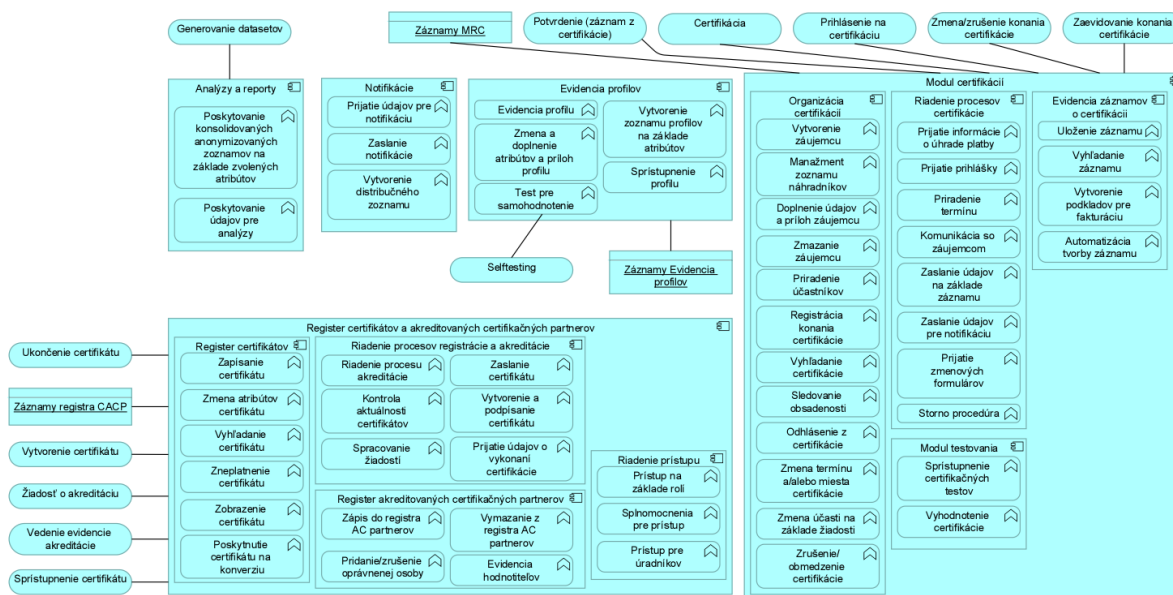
Generovanie datasetov

Záznamy MRC

Potvrdenie (záznam z certifikácie)

Certifikácia

Prihlásenie na certifikáciu

Zmena/zrušenie konania certifikácie

Zaevidovanie konania certifikácie

Analýzy a reporty

Poskytovanie konsolidovaných anonymizovaných zoznamov na základe zvolených atribútov

Poskytovanie údajov pre analýzy

Notifikácie

Prijatie údajov pre notifikáciu

Zaslanie notifikácie

Vytvorenie distribučného zoznamu

Evidencia profilov

Evidencia profilu

Zmena a doplnenie atribútov a príloh profilu

Test pre samohodnotenie

Vytvorenie zoznamu profilov na základe atribútov

Sprístupnenie profilu

Selftesting

Záznamy Evidencia profilov

Modul certifikácií

Organizácia certifikácií

Vytvorenie záujemcu

Manažment zoznamu náhradníkov

Doplnenie údajov a príloh záujemcu

Zmazanie záujemcu

Priradenie účastníkov

Registrácia konania certifikácie

Vyhľadanie certifikácie

Sledovanie obsadenosti

Odhlásenie z certifikácie

Zmena termínu a/alebo miesta certifikácie

Zmena účasti na základe žiadosti

Zrušenie/ obmedzenie certifikácie

Riadenie procesov certifikácie

Prijatie informácie o úhrade platby

Prijatie prihlášky

Priradenie termínu

Komunikácia so záujemcom

Zaslanie údajov na základe záznamu

Zaslanie údajov pre notifikáciu

Prijatie zmenových formulárov

Storno procedúra

Modul testovania

Sprístupnenie certifikačných testov

Vyhodnotenie certifikácie

Evidencia záznamov o certifikácii

Uloženie záznamu

Vyhľadanie záznamu

Vytvorenie podkladov pre fakturáciu

Automatizácia tvorby záznamu

Ukončenie certifikátu

Záznamy registra CACP

Vytvorenie certifikátu

Žiadosť o akreditáciu

Vedenie evidencie akreditácie

Sprístupnenie certifikátu

Register certifikátov a akreditovaných certifikačných partnerov

Register certifikátov

Zapísanie certifikátu

Zmena atribútov certifikátu

Vyhľadanie certifikátu

Zneplatnenie certifikátu

Zobrazenie certifikátu

Poskytnutie certifikátu na konverziu

Riadenie procesov registrácie a akreditácie

Riadenie procesu akreditácie

Kontrola aktuálnosti certifikátov

Spracovanie žiadostí

Zaslanie certifikátu

Vytvorenie a podpísanie certifikátu

Prijatie údajov o vykonaní certifikácie

Register akreditovaných certifikačných partnerov

Zápis do registra AC partnerov

Pridanie/zrušenie oprávnenej osoby

Vymazanie z registra AC partnerov

Evidencia hodnotiteľov

Riadenie prístupu

Prístup na základe rolí

Splnomocnenia pre prístup

Prístup pre úradníkov